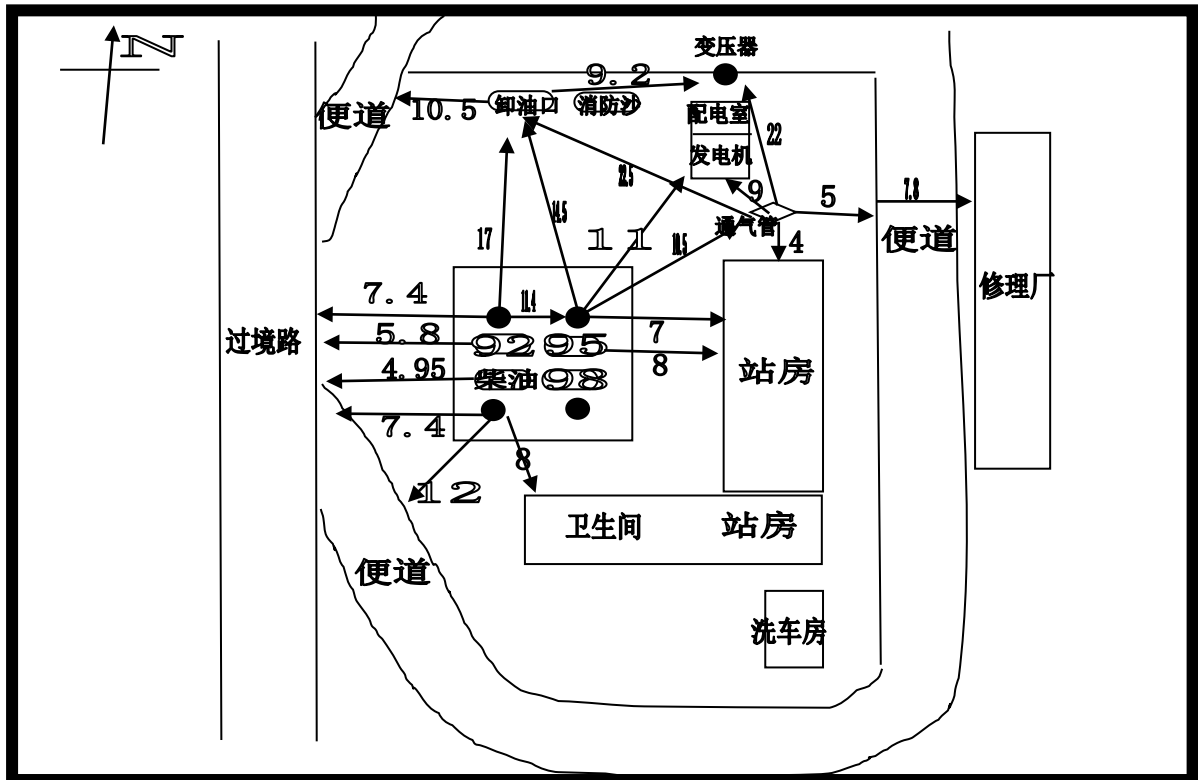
N

变压器

9.2

便道 10.5 卸油口 消防沙

配电室

发电机

22

22.5

9

5

7.8

14.5

通气管

17

11

10.5

4

便道

修理厂

7.4

11.4

过境路

5.8

92 95

7

8

站房

4.95

柴油 98

7.4

8

12

卫生间 站房

便道

洗车房